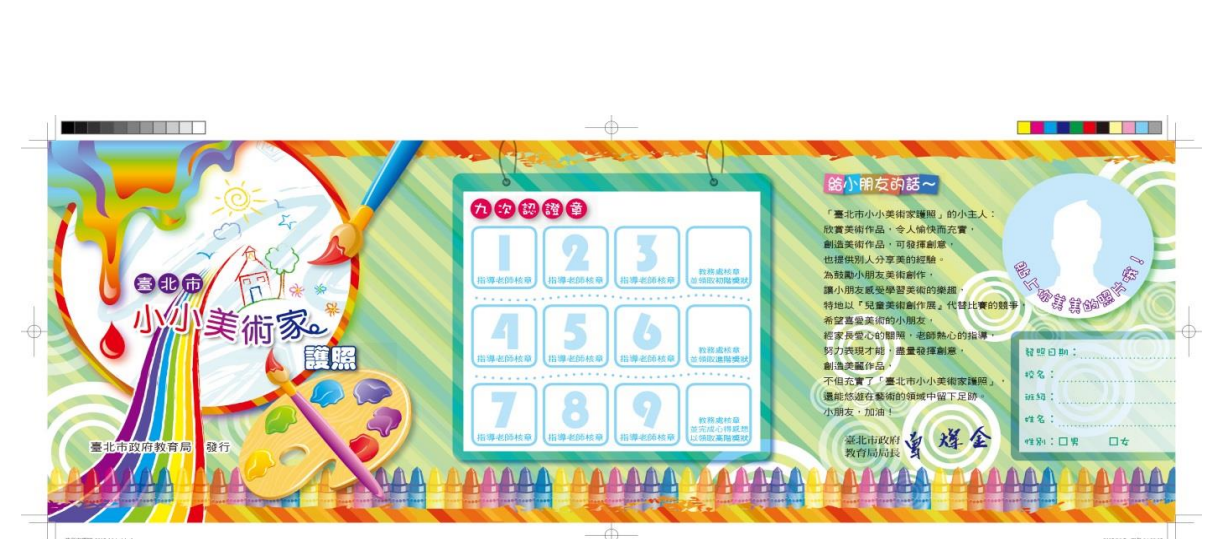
臺北市
小小美術家
護照

臺北市政府教育局　發行

九次認證章

| 1 指導老師核章 | 2 指導老師核章 | 3 指導老師核章 | 教務處核章 並領取初階獎狀 |
|---|---|---|---|
| 4 指導老師核章 | 5 指導老師核章 | 6 指導老師核章 | 教務處核章 並領取進階獎狀 |
| 7 指導老師核章 | 8 指導老師核章 | 9 指導老師核章 | 教務處核章 並完成心得感想 以領取高階獎狀 |

給小朋友的話～

「臺北市小小美術家護照」的小主人：
欣賞美術作品，令人愉快而充實，
創造美術作品，可發揮創意，
也提供別人分享美的經驗。
為鼓勵小朋友美術創作，
讓小朋友感受學習美術的樂趣，
特地以「兒童美術創作展」代替比賽的競爭，
希望喜愛美術的小朋友，
經家長愛心的關照，老師熱心的指導，
努力表現才能，盡量發揮創意，
創造美麗作品，
不但充實了「臺北市小小美術家護照」，
還能悠遊在藝術的領域中留下足跡。
小朋友，加油！

臺北市政府
教育局局長 曾燦金

貼上你美美的照片喔！

發照日期：
校名：
班級：
姓名：
性別：□男　□女